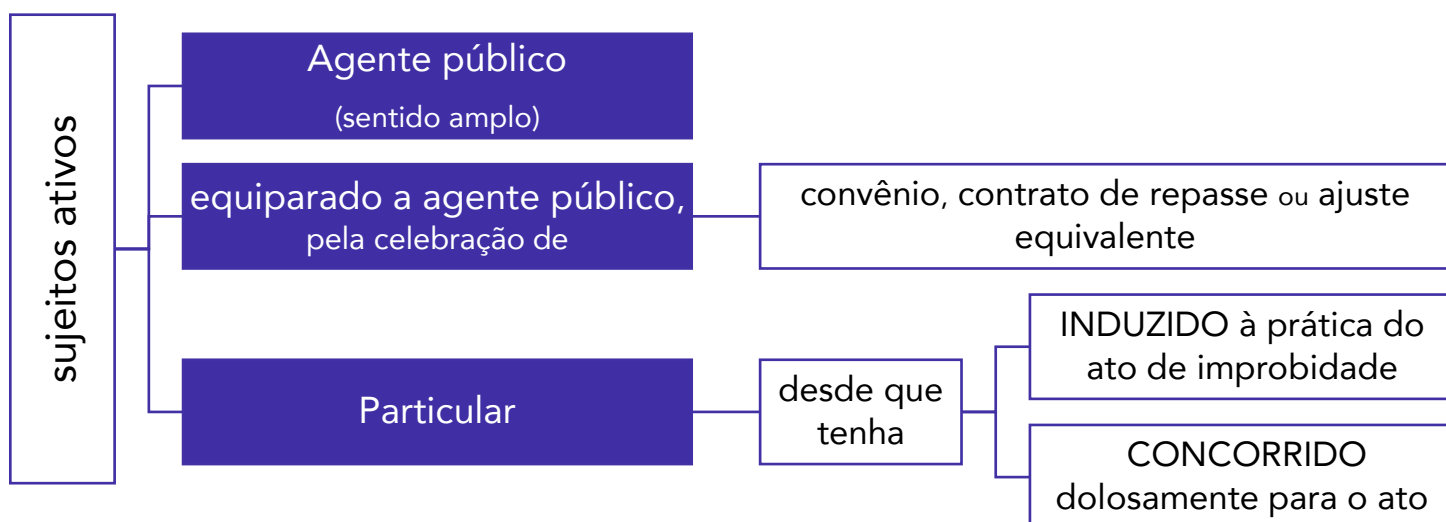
sujeitos ativos

Agente público
(sentido amplo)

equiparado a agente público, pela celebração de

convênio, contrato de repasse ou ajuste equivalente

Particular

desde que tenha

INDUZIDO à prática do ato de improbidade

CONCORRIDO dolosamente para o ato